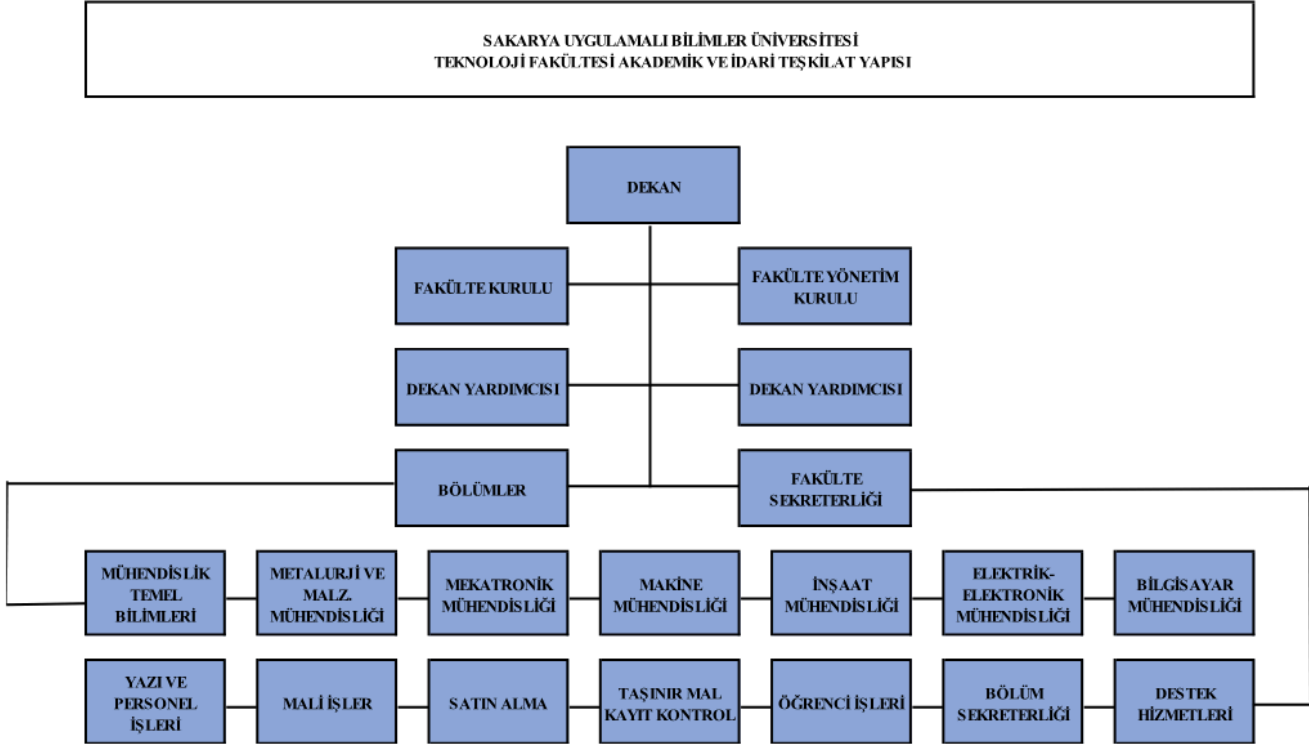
SAKARYA UYGULAMALI BİLİMLER ÜNİVERSİTESİ
TEKNOLOJİ FAKÜLTESİ AKADEMİK VE İDARİ TEŞKİLAT YAPISI

DEKAN

FAKÜLTE KURULU

FAKÜLTE YÖNETİM KURULU

DEKAN YARDIMCISI

DEKAN YARDIMCISI

BÖLÜMLER

FAKÜLTE SEKRETERLİĞİ

MÜHENDİSLİK TEMEL BİLİMLERİ

METALURJİ VE MALZ. MÜHENDİSLİĞİ

MEKATRONİK MÜHENDİSLİĞİ

MAKİNE MÜHENDİSLİĞİ

İNŞAAT MÜHENDİSLİĞİ

ELEKTRİK-ELEKTRONİK MÜHENDİSLİĞİ

BİLGİSAYAR MÜHENDİSLİĞİ

YAZI VE PERSONEL İŞLERİ

MALİ İŞLER

SATIN ALMA

TAŞINIR MAL KAYIT KONTROL

ÖĞRENCİ İŞLERİ

BÖLÜM SEKRETERLİĞİ

DESTEK HİZMETLERİ